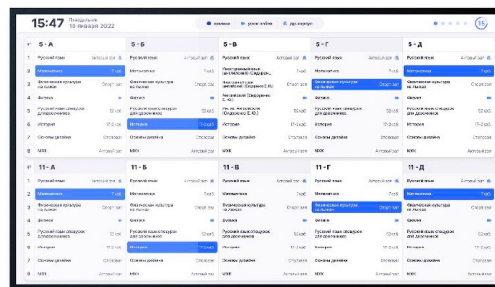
15:47 Понедельник 15 января 2022

замена урок отбит до корпус

15

| | 5 - А | 5 - Б | 5 - В | 5 - Г | 5 - Д |
|---|---|---|---|---|---|
| 1 | Русский язык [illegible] | Русский язык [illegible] | Русский язык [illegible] | Русский язык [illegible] | Русский язык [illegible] |
| 2 | Математика | Математика | Элективный курс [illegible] | Математика | Математика |
| 3 | Физическая культура на лыжах | Физическая культура на лыжах | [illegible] | Математика | Физика |
| 4 | Физика | Физика | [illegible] | Физика | Физика |
| 5 | Русский язык (для дочтения) | Русский язык (для дочтения) | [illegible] | Русский язык (для дочтения) | Русский язык (для дочтения) |
| 6 | История | История | История | Биология | История |
| 7 | Основы дизайна | Основы дизайна | Основы дизайна | Основы дизайна | Основы дизайна |
| 8 | МХК | МХК | МХК | МХК | МХК |

| | 11 - А | 11 - Б | 11 - В | 11 - Г | 11 - Д |
|---|---|---|---|---|---|
| 1 | Русский язык | Русский язык | Русский язык | Русский язык | Русский язык |
| 2 | Математика | Математика | Математика | Математика | Математика |
| 3 | Физическая культура на лыжах | Физическая культура на лыжах | Физическая культура на лыжах | Физическая культура на лыжах | Физическая культура на лыжах |
| 4 | Физика | Физика | Физика | Физика | Физика |
| 5 | Русский язык (для дочтения) | Русский язык (для дочтения) | Русский язык (для дочтения) | Русский язык (для дочтения) | Русский язык (для дочтения) |
| 6 | История | История | История | История | История |
| 7 | Основы дизайна | Основы дизайна | Основы дизайна | Основы дизайна | Основы дизайна |
| 8 | МХК | МХК | МХК | МХК | МХК |